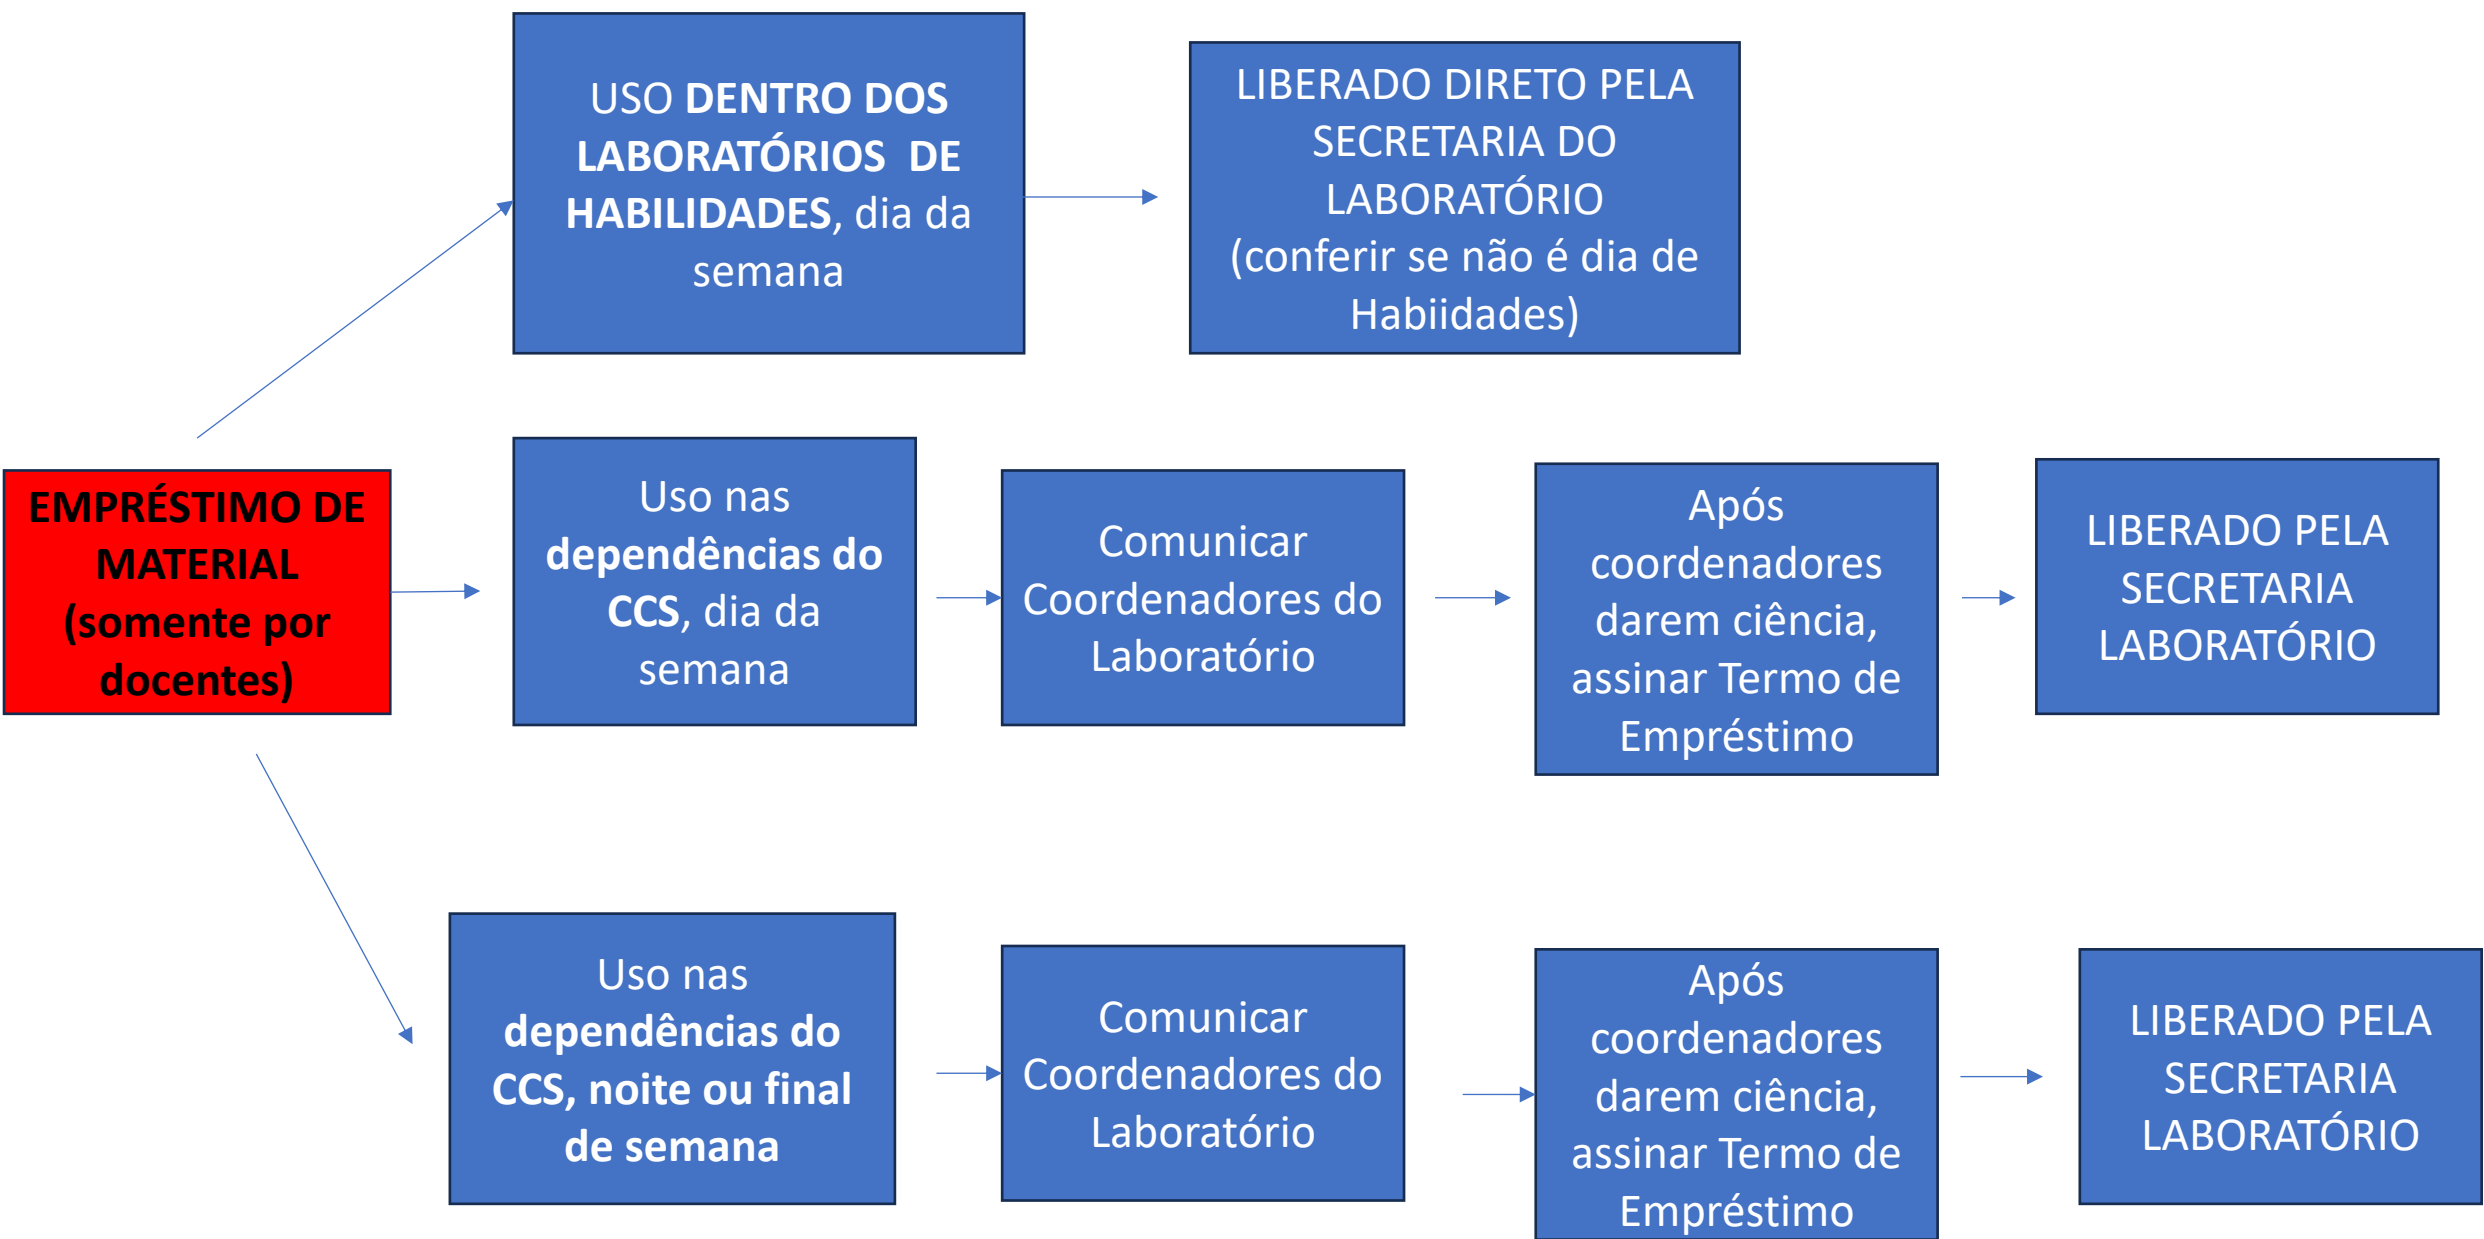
EMPRÉSTIMO DE MATERIAL (somente por docentes)

USO DENTRO DOS LABORATÓRIOS DE HABILIDADES, dia da semana

LIBERADO DIRETO PELA SECRETARIA DO LABORATÓRIO (conferir se não é dia de Habiidades)

Uso nas dependências do CCS, dia da semana

Comunicar Coordenadores do Laboratório

Após coordenadores darem ciência, assinar Termo de Empréstimo

LIBERADO PELA SECRETARIA LABORATÓRIO

Uso nas dependências do CCS, noite ou final de semana

Comunicar Coordenadores do Laboratório

Após coordenadores darem ciência, assinar Termo de Empréstimo

LIBERADO PELA SECRETARIA LABORATÓRIO